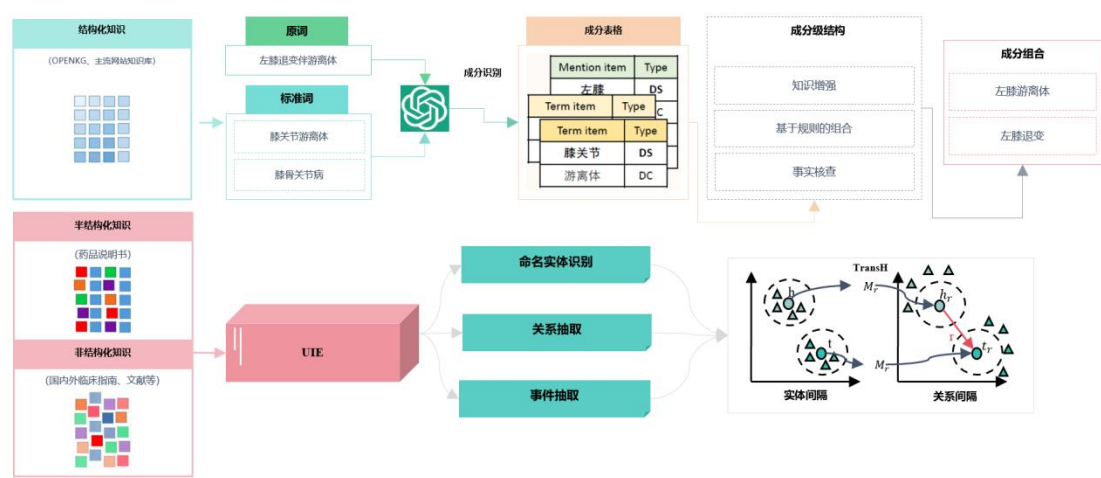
结构化知识

（OPENKG、主流网站知识库）

原词

左膝退变伴游离体

标准词

膝关节游离体

膝骨关节病

成分识别

成分表格

| Mention item | Type |
|---|---|
| 左膝 | DS |

| Term item | Type |
|---|---|

| Term item | Type |
|---|---|
| 膝关节 | DS |
| 游离体 | DC |

成分级结构

知识增强

基于规则的组合

事实核查

成分组合

左膝游离体

左膝退变

半结构化知识

（药品说明书）

非结构化知识

（国内外临床指南、文献等）

UIE

命名实体识别

关系抽取

事件抽取

TransH

h

$M_r$

$h_r$

r

t

$t_r$

$M_r$

实体间隔

关系间隔